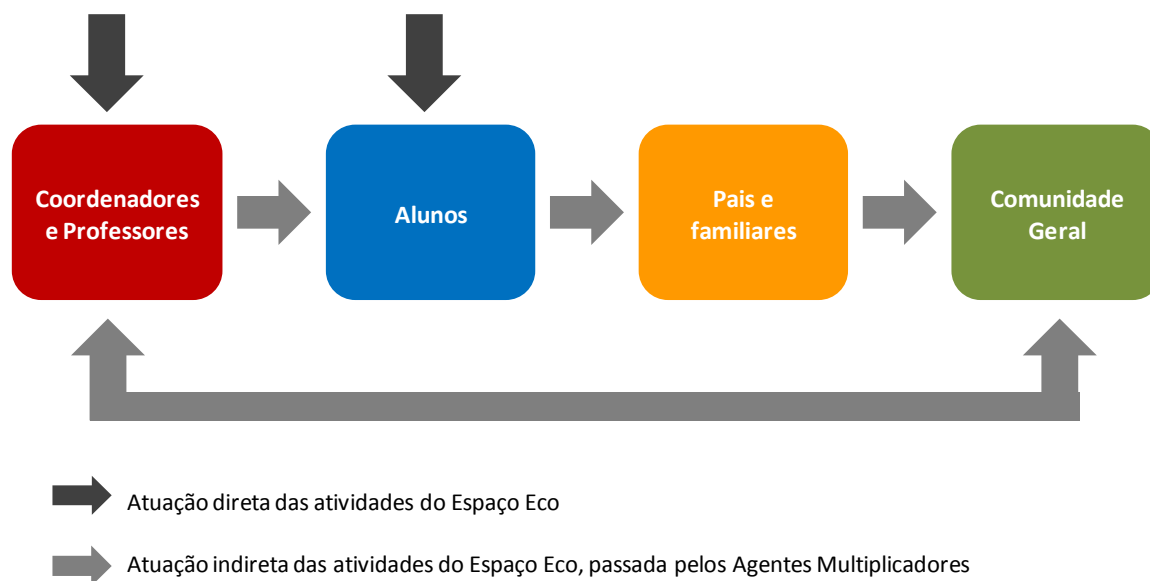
Coordenadores e Professores

Alunos

Pais e familiares

Comunidade Geral

Atuação direta das atividades do Espaço Eco

Atuação indireta das atividades do Espaço Eco, passada pelos Agentes Multiplicadores